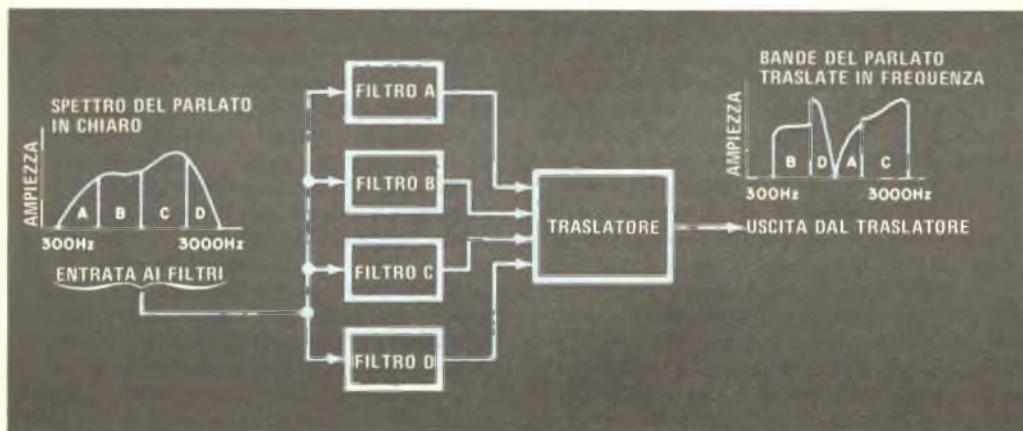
SPETTRO DEL PARLATO IN CHIARO

AMPIEZZA

A B C D

300Hz 3000Hz

ENTRATA AI FILTRI

FILTRO A

FILTRO B

FILTRO C

FILTRO D

TRASLATORE

USCITA DAL TRASLATORE

BANDE DEL PARLATO TRASLATE IN FREQUENZA

AMPIEZZA

B D A C

300Hz 3000Hz